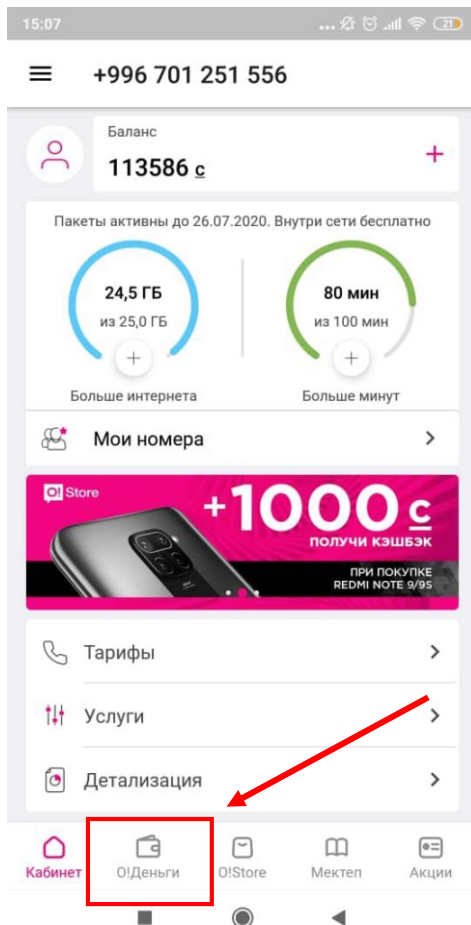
15:07

+996 701 251 556

Баланс
113586 с

Пакеты активны до 26.07.2020. Внутри сети бесплатно

24,5 ГБ
из 25,0 ГБ
Больше интернета

80 мин
из 100 мин
Больше минут

Мои номера

O! Store
+1000 с
ПОЛУЧИ КЭШБЭК
ПРИ ПОКУПКЕ
REDMI NOTE 9/9S

Тарифы

Услуги

Детализация

Кабинет
O!Деньги
O!Store
Мектеп
Акции